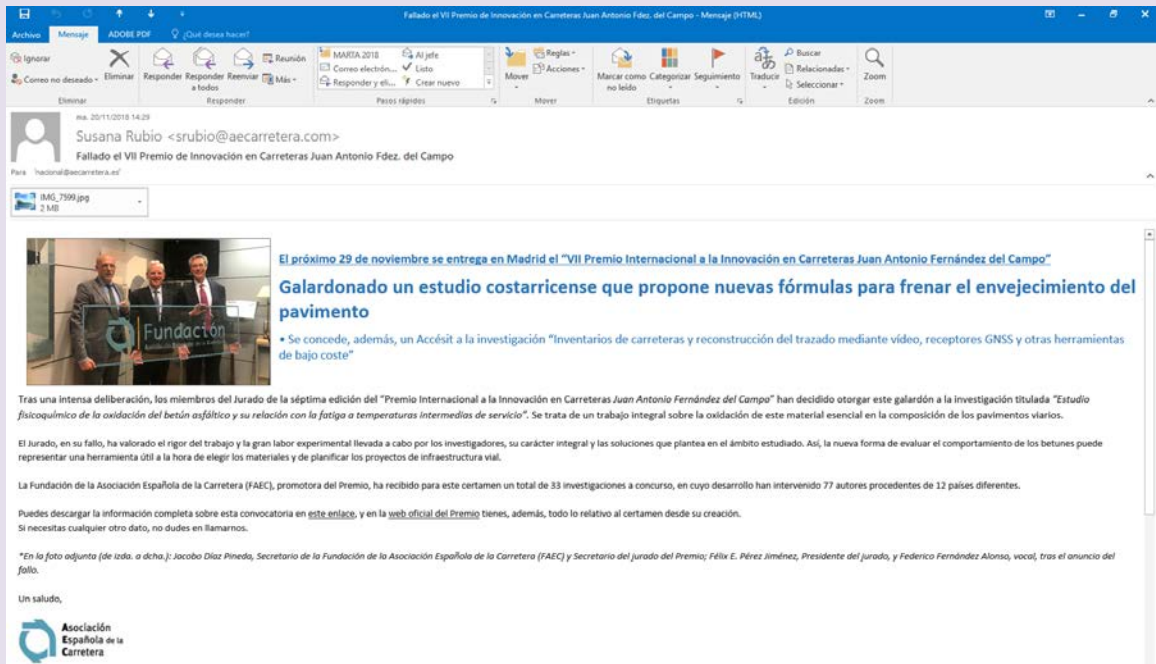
Fallado el VII Premio de Innovación en Carreteras Juan Antonio Fdez. del Campo - Mensaje (HTML)

Archivo Mensaje ADOBE PDF ¿Qué desea hacer?

Ignorar Correo no deseado Eliminar Responder Responder a todos Reenviar Reunión Más Eliminar Responder MARTA 2018 Correo electrón... Responder y eli... Al jefe Listo Crear nuevo Pasos rápidos Mover Reglas Acciones Mover Marcar como no leído Categorizar Seguimiento Etiquetas Traducir Buscar Relacionadas Seleccionar Edición Zoom Zoom

ma. 20/11/2018 14:29
Susana Rubio <srubio@aecarretera.com>
Fallado el VII Premio de Innovación en Carreteras Juan Antonio Fdez. del Campo
Para 'nacional@aecarretera.es'

IMG_7599.jpg
2 MB

Fundación

El próximo 29 de noviembre se entrega en Madrid el "VII Premio Internacional a la Innovación en Carreteras Juan Antonio Fernández del Campo"

Galardonado un estudio costarricense que propone nuevas fórmulas para frenar el envejecimiento del pavimento

• Se concede, además, un Accésit a la investigación "Inventarios de carreteras y reconstrucción del trazado mediante vídeo, receptores GNSS y otras herramientas de bajo coste"

Tras una intensa deliberación, los miembros del Jurado de la séptima edición del "Premio Internacional a la Innovación en Carreteras Juan Antonio Fernández del Campo" han decidido otorgar este galardón a la investigación titulada "Estudio fisicoquímico de la oxidación del betún asfáltico y su relación con la fatiga a temperaturas intermedias de servicio". Se trata de un trabajo integral sobre la oxidación de este material esencial en la composición de los pavimentos viarios.

El Jurado, en su fallo, ha valorado el rigor del trabajo y la gran labor experimental llevada a cabo por los investigadores, su carácter integral y las soluciones que plantea en el ámbito estudiado. Así, la nueva forma de evaluar el comportamiento de los betunes puede representar una herramienta útil a la hora de elegir los materiales y de planificar los proyectos de infraestructura vial.

La Fundación de la Asociación Española de la Carretera (FAEC), promotora del Premio, ha recibido para este certamen un total de 33 investigaciones a concurso, en cuyo desarrollo han intervenido 77 autores procedentes de 12 países diferentes.

Puedes descargar la información completa sobre esta convocatoria en este enlace, y en la web oficial del Premio tienes, además, todo lo relativo al certamen desde su creación.
Si necesitas cualquier otro dato, no dudes en llamarnos.

*En la foto adjunta (de izda. a dcha.): Jacobo Díaz Pineda, Secretario de la Fundación de la Asociación Española de la Carretera (FAEC) y Secretario del jurado del Premio; Félix E. Pérez Jiménez, Presidente del jurado, y Federico Fernández Alonso, vocal, tras el anuncio del fallo.

Un saludo,

Asociación Española de la Carretera